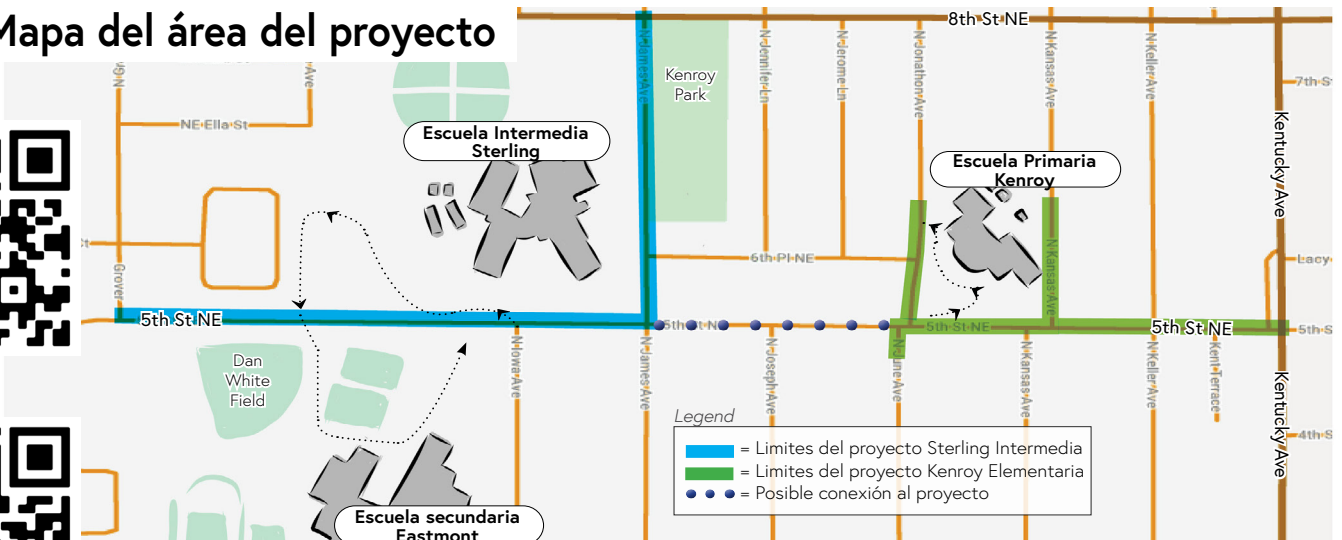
Mapa del área del proyecto

8th St NE
N James Ave
Kenroy Park
N Jennifer Ln
N Jerome Ln
N Jonathon Ave
N Kansas Ave
N Keller Ave
7th St
Kentucky Ave
N Grover
NE Ella St
Ave
Escuela Intermedia Sterling
Escuela Primaria Kenroy
6th Pl NE
N Kansas Ave
Lacy
Grover
5th St NE
5th St NE
5th St NE
5th St NE
5th St
Dan White Field
N Iowa Ave
N James Ave
N Joseph Ave
N Jane Ave
N Kansas Ave
N Keller Ave
N Kent Terrace
Kentucky Ave
4th St

Legend
= Limites del proyecto Sterling Intermedia
= Limites del proyecto Kenroy Elementaria
= Posible conexión al proyecto

Escuela secundaria Eastmont